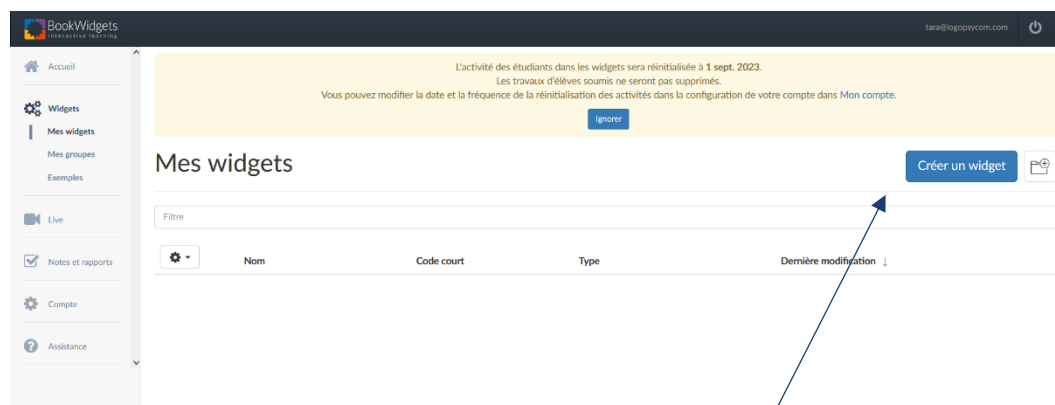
BookWidgets
interactive learning

tara@logopsycom.com

Accueil

Widgets
Mes widgets
Mes groupes
Exemples

Live

Notes et rapports

Compte

Assistance

L'activité des étudiants dans les widgets sera réinitialisée à 1 sept. 2023.
Les travaux d'élèves soumis ne seront pas supprimés.
Vous pouvez modifier la date et la fréquence de la réinitialisation des activités dans la configuration de votre compte dans Mon compte.

Ignorer

Mes widgets

Créer un widget

Filtre

| | Nom | Code court | Type | Dernière modification ↓ |
|---|---|---|---|---|